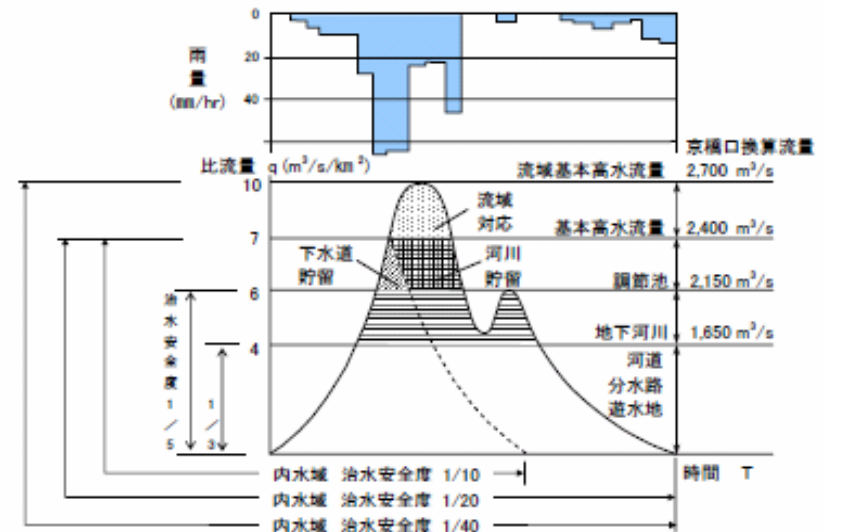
雨量 (mm/hr)

0
20
40

京橋口換算流量

比流量 q (m$^3$/s/km$^2$)

10 流域基本高水流量 2,700 m$^3$/s

流域対応

7 基本高水流量 2,400 m$^3$/s

下水道貯留

河川貯留

6 調節池 2,150 m$^3$/s

地下河川 1,650 m$^3$/s

4

治水安全度 1/5

1/3

河道
分水路
遊水地

内水域 治水安全度 1/10

時間 T

内水域 治水安全度 1/20

内水域 治水安全度 1/40